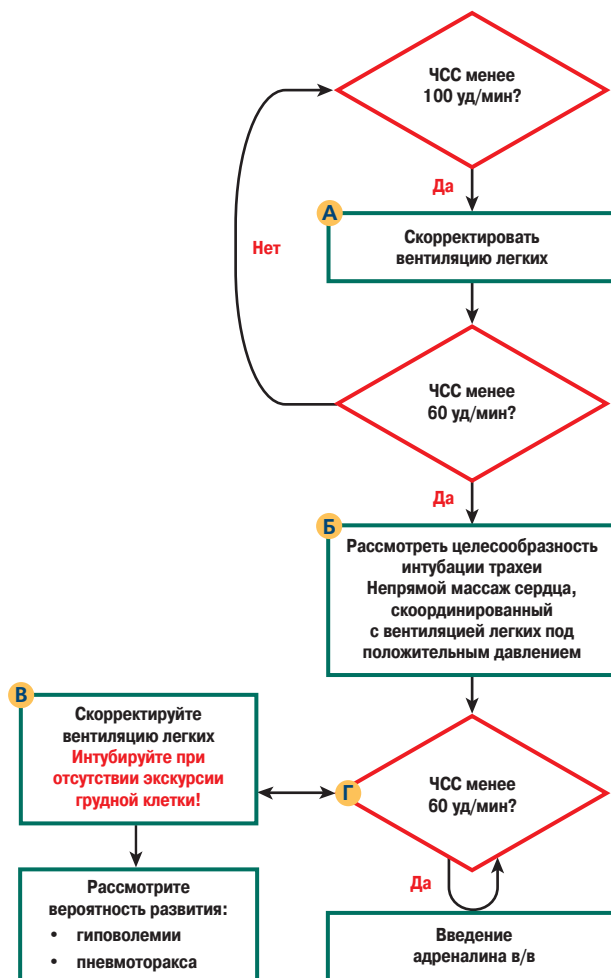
ЧСС менее 100 уд/мин?

Да

Нет

А

Скорректировать вентиляцию легких

ЧСС менее 60 уд/мин?

Да

Б

Рассмотреть целесообразность интубации трахеи
Непрямой массаж сердца, скоординированный с вентиляцией легких под положительным давлением

В

Скорректируйте вентиляцию легких
Интубируйте при отсутствии экскурсии грудной клетки!

Г

ЧСС менее 60 уд/мин?

Да

Рассмотрите вероятность развития:
• гиповолемии
• пневмоторакса

Введение адреналина в/в